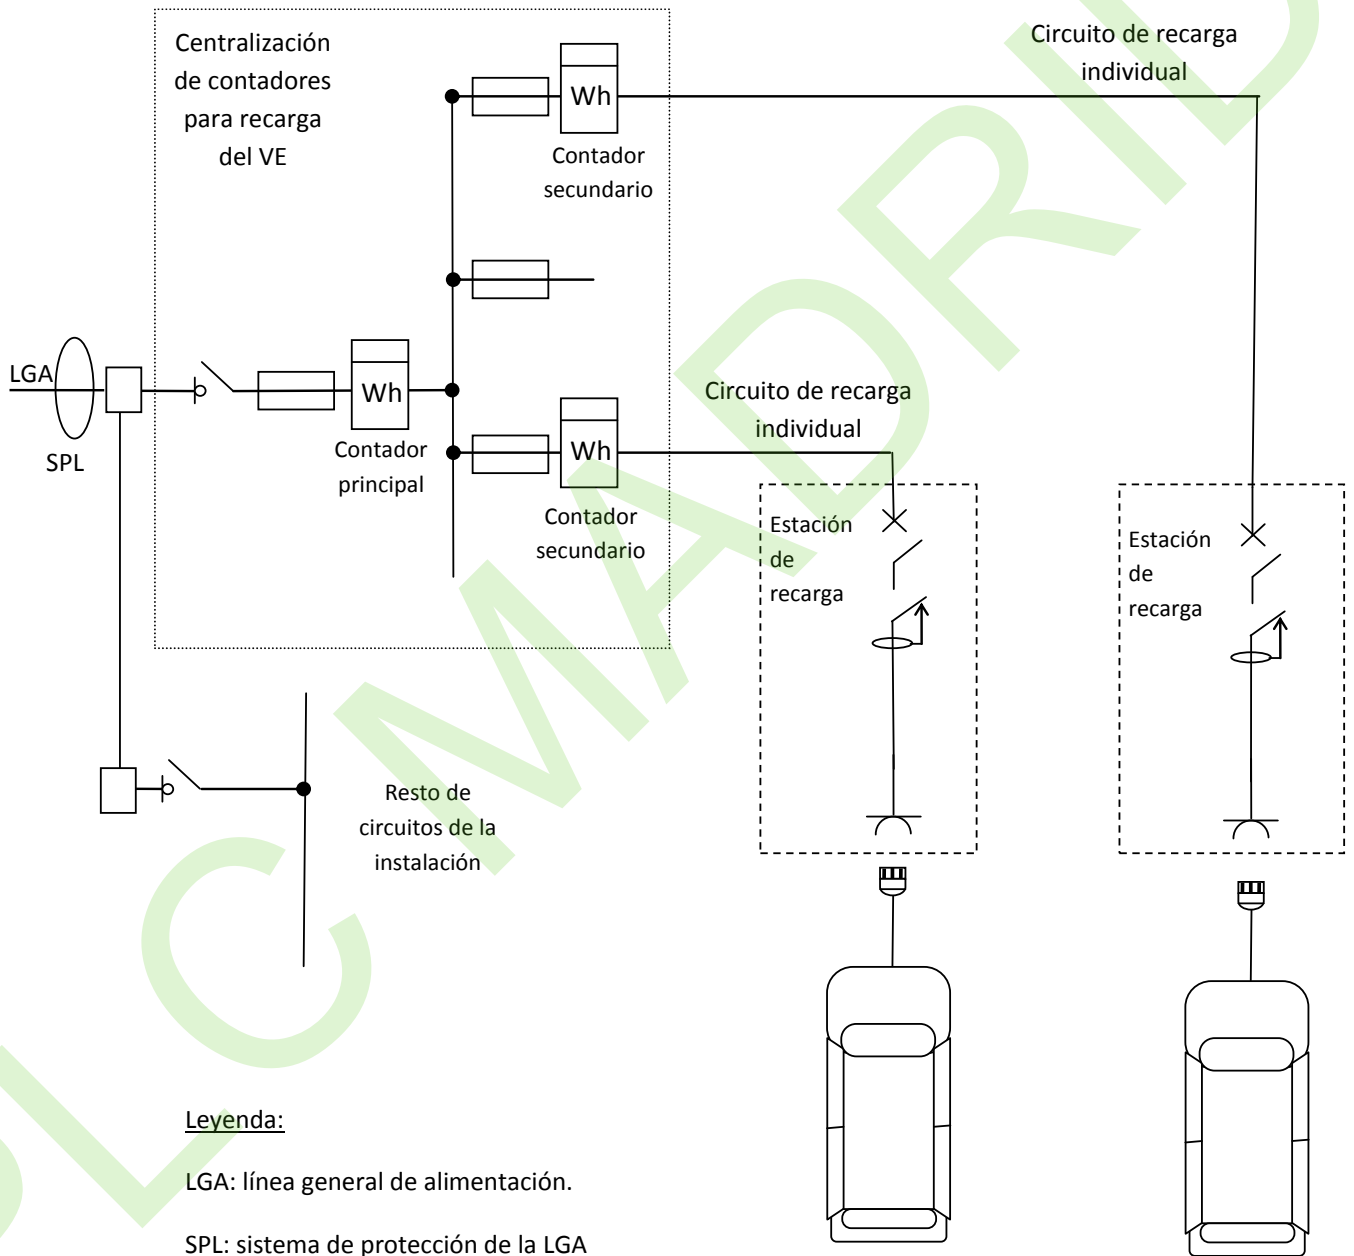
Centralización de contadores para recarga del VE

Wh

Contador secundario

Circuito de recarga individual

LGA

SPL

Wh

Contador principal

Circuito de recarga individual

Wh

Contador secundario

Estación de recarga

Estación de recarga

Resto de circuitos de la instalación

Leyenda:

LGA: línea general de alimentación.

SPL: sistema de protección de la LGA

SLC MADRID